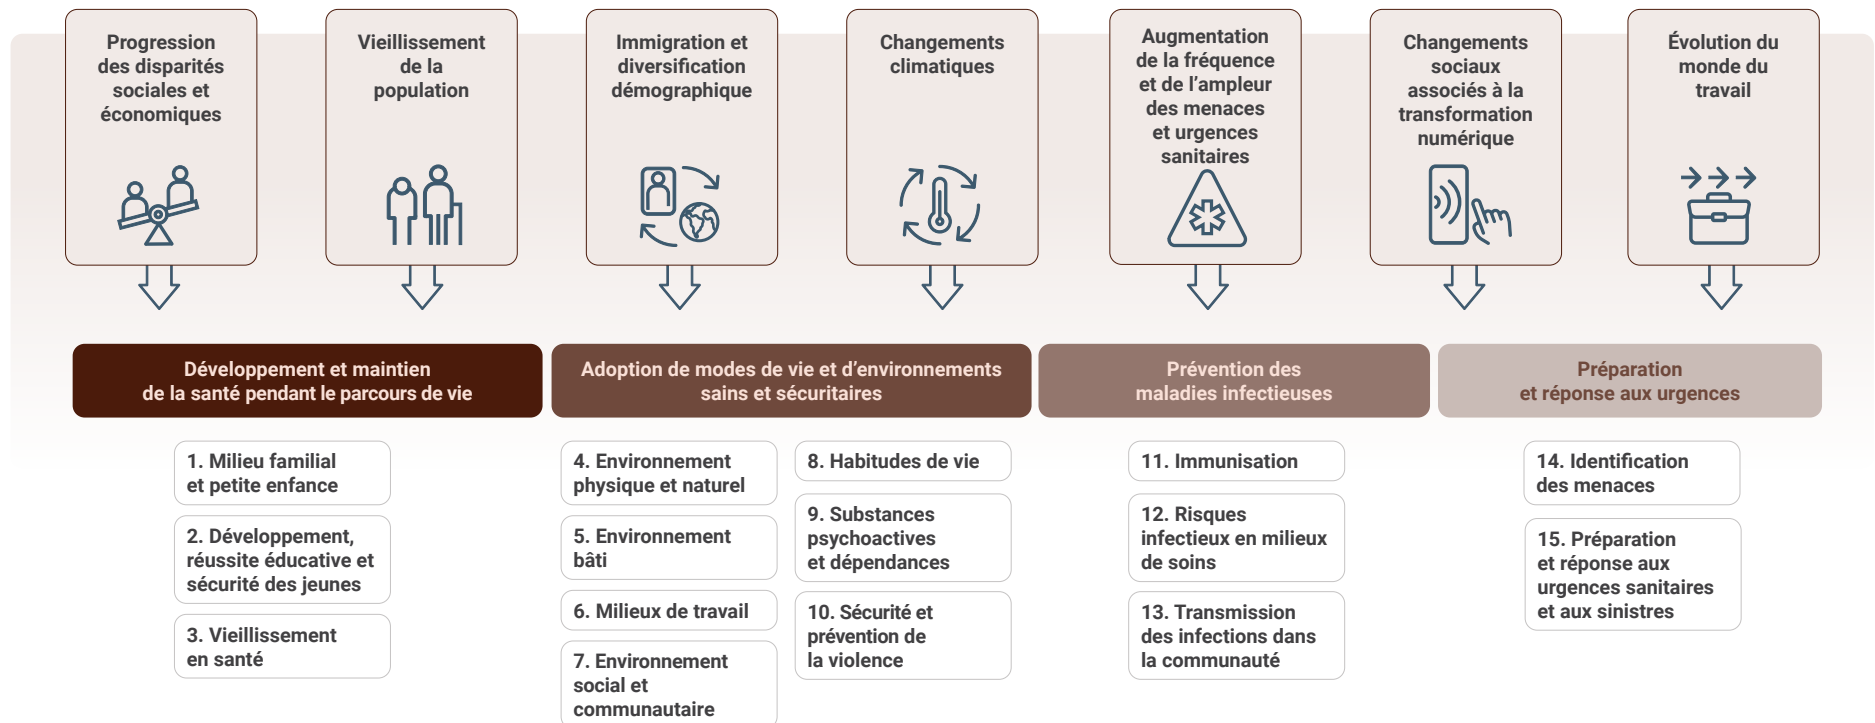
Progression des disparités sociales et économiques

Vieillissement de la population

Immigration et diversification démographique

Changements climatiques

Augmentation de la fréquence et de l'ampleur des menaces et urgences sanitaires

Changements sociaux associés à la transformation numérique

Évolution du monde du travail

Développement et maintien de la santé pendant le parcours de vie

1. Milieu familial et petite enfance

2. Développement, réussite éducative et sécurité des jeunes

3. Vieillissement en santé

Adoption de modes de vie et d'environnements sains et sécuritaires

4. Environnement physique et naturel

5. Environnement bâti

6. Milieux de travail

7. Environnement social et communautaire

8. Habitudes de vie

9. Substances psychoactives et dépendances

10. Sécurité et prévention de la violence

Prévention des maladies infectieuses

11. Immunisation

12. Risques infectieux en milieux de soins

13. Transmission des infections dans la communauté

Préparation et réponse aux urgences

14. Identification des menaces

15. Préparation et réponse aux urgences sanitaires et aux sinistres